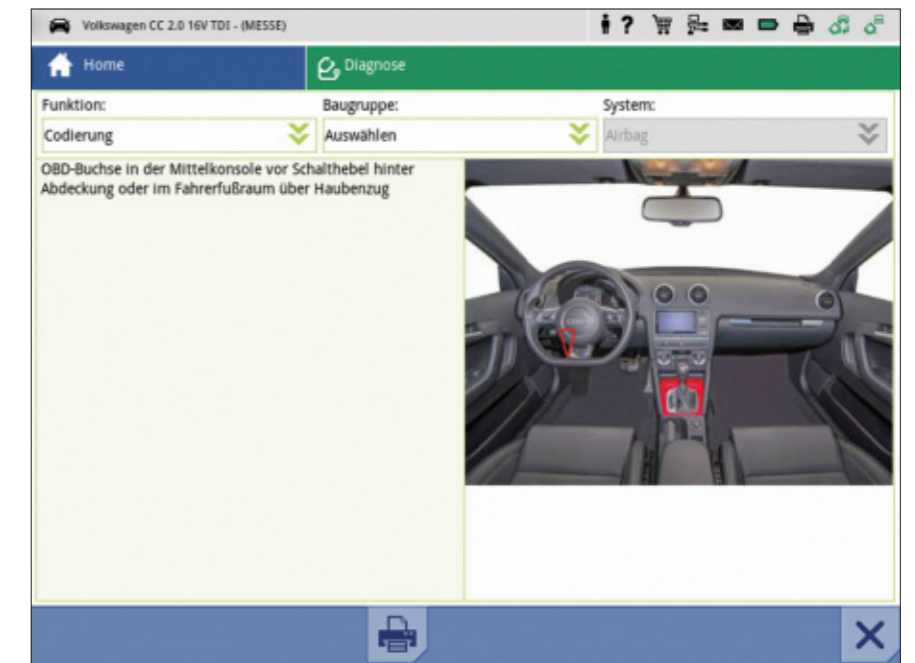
Volkswagen CC 2.0 16V TDI - (MESSE)

Home

Diagnose

Funktion:

Codierung

Baugruppe:

Auswählen

System:

Airbag

OBD-Buchse in der Mittelkonsole vor Schalthebel hinter Abdeckung oder im Fahrerfußraum über Haubenzug